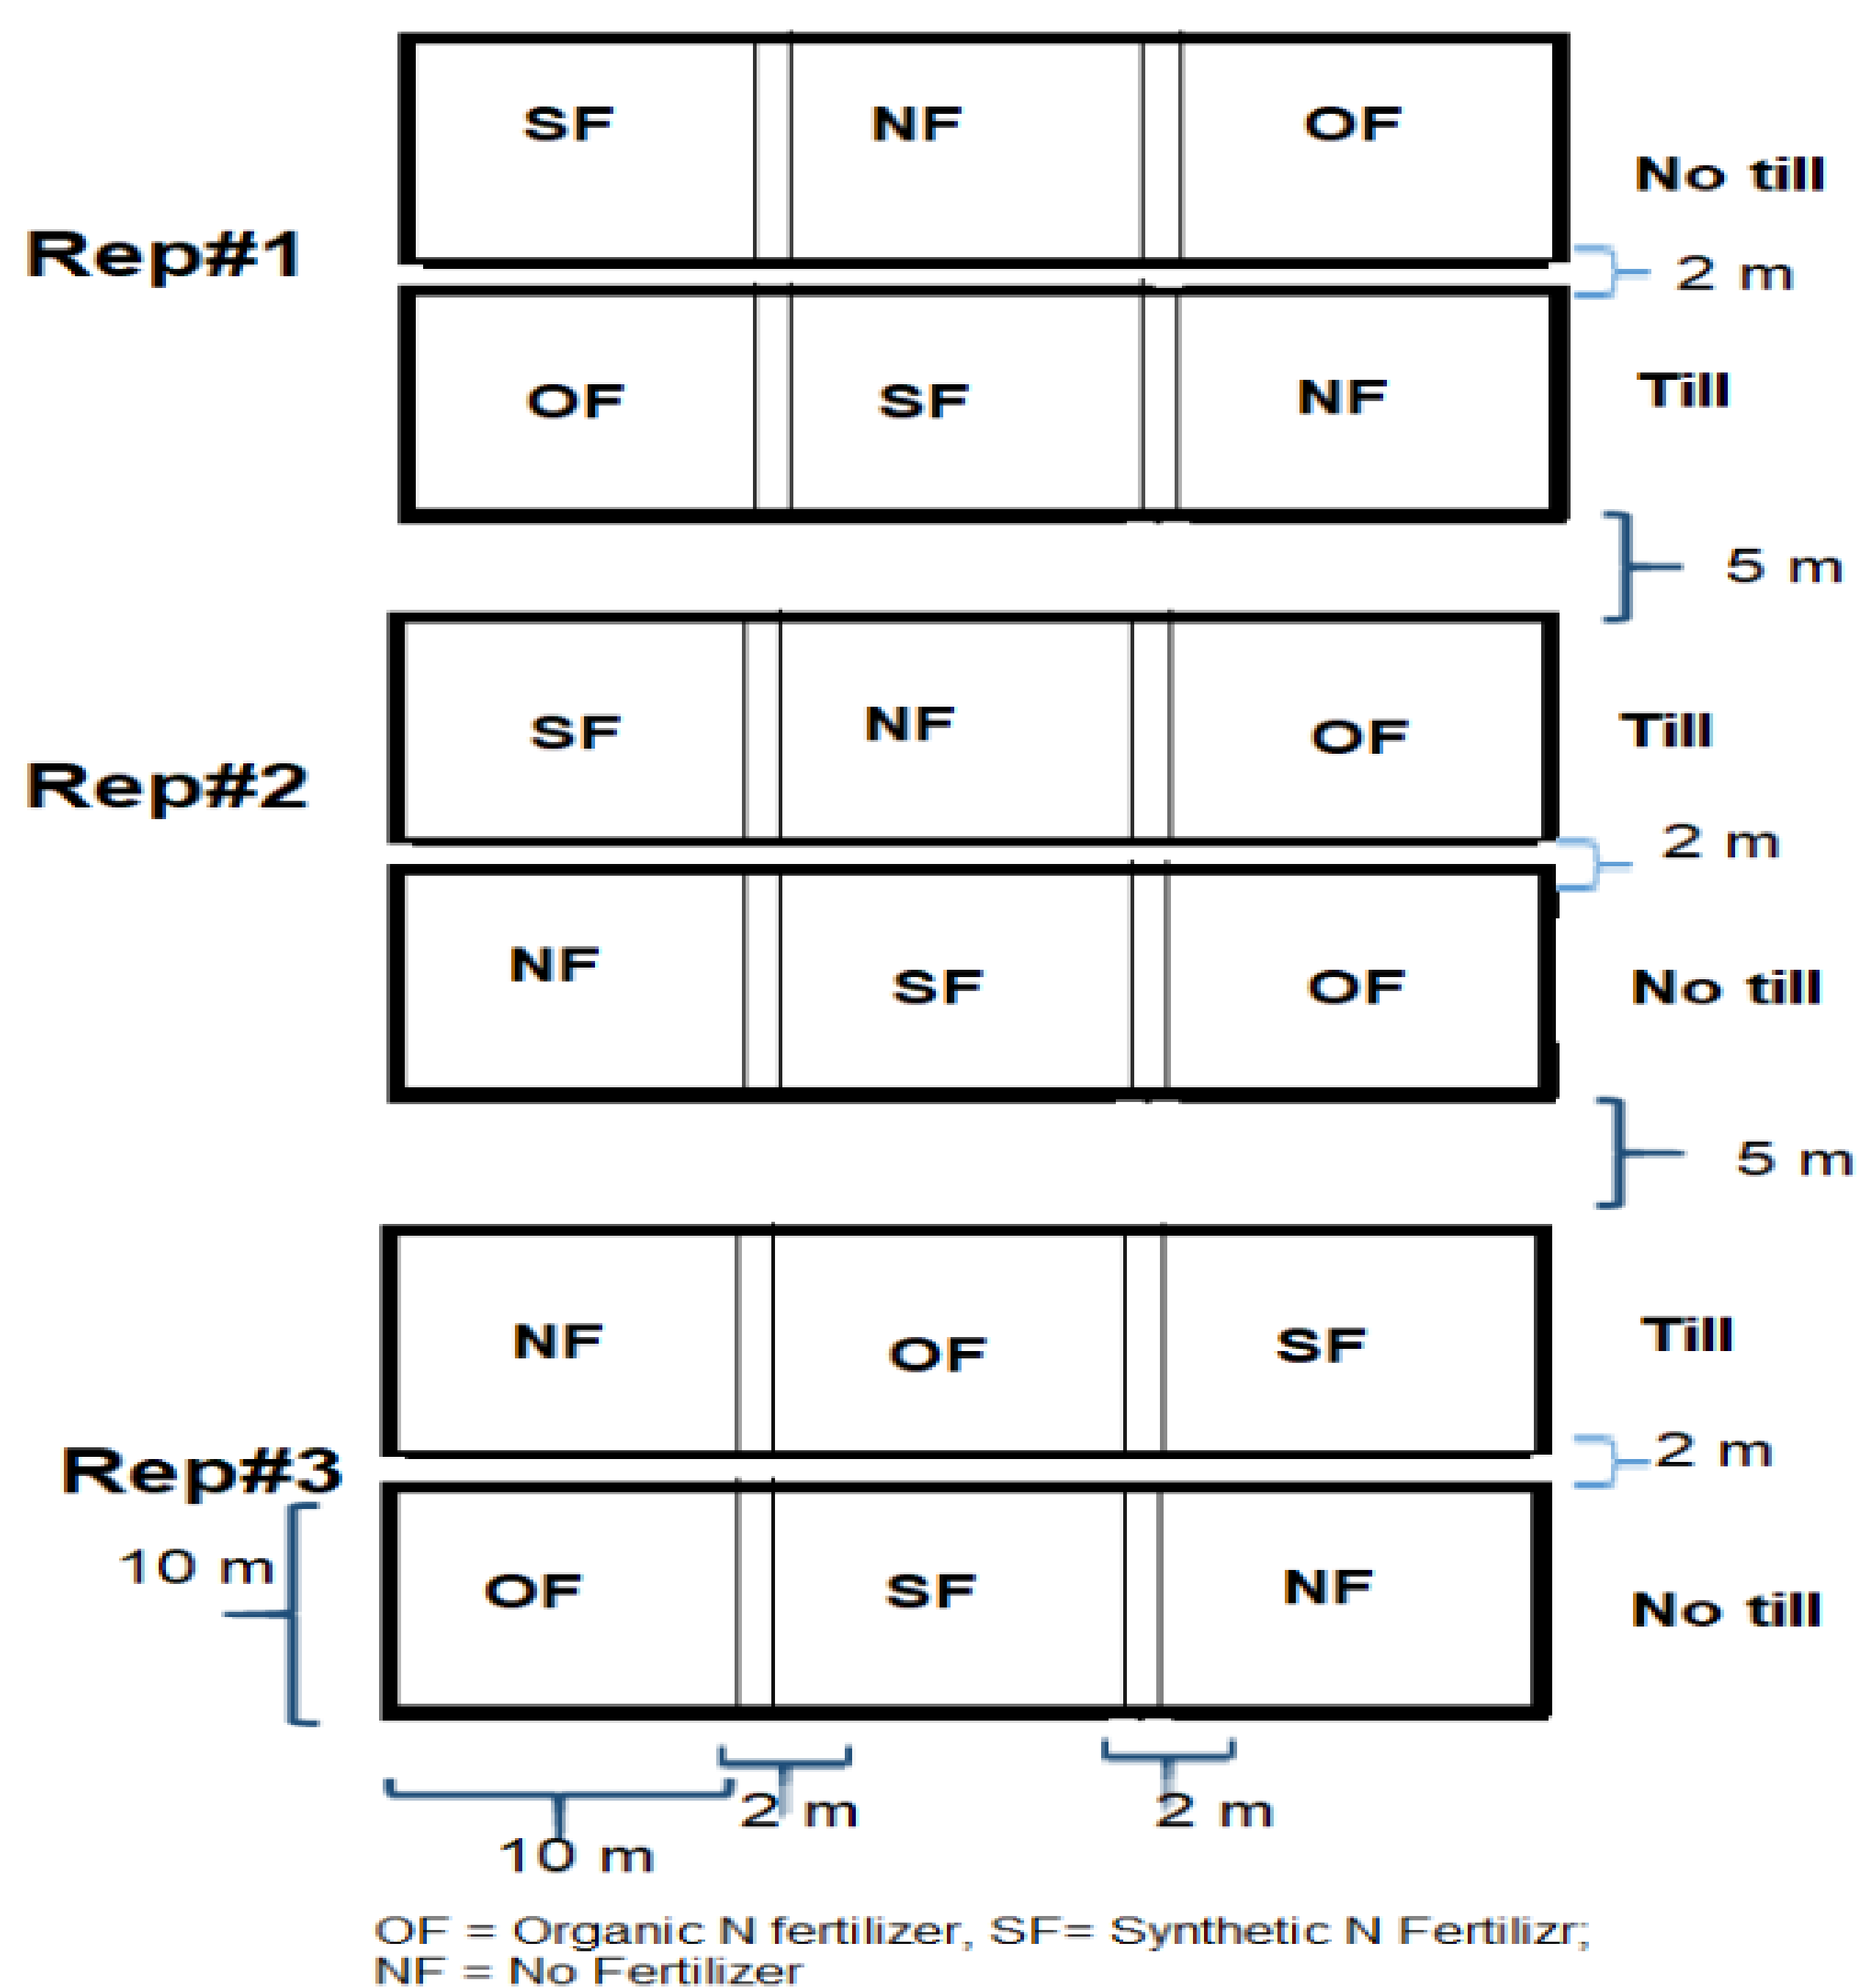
Rep#1

| SF | NF | OF |
|---|---|---|

No till

2 m

| OF | SF | NF |
|---|---|---|

Till

5 m

Rep#2

| SF | NF | OF |
|---|---|---|

Till

2 m

| NF | SF | OF |
|---|---|---|

No till

5 m

Rep#3

| NF | OF | SF |
|---|---|---|

Till

2 m

10 m

| OF | SF | NF |
|---|---|---|

No till

2 m

2 m

10 m

OF = Organic N fertilizer, SF= Synthetic N Fertilizr; NF = No Fertilizer